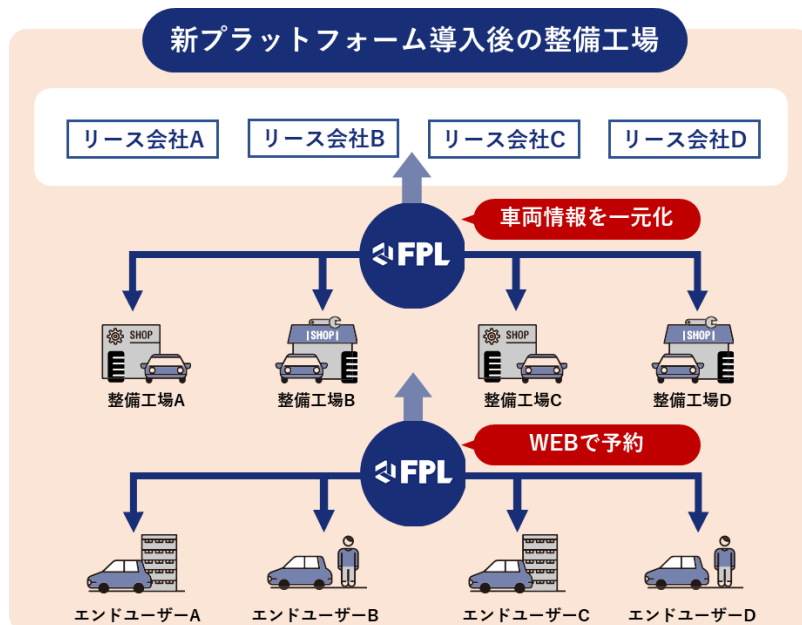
新プラットフォーム導入後の整備工場

リース会社A
リース会社B
リース会社C
リース会社D

車両情報を一元化

FPL

SHOP
整備工場A
SHOP
整備工場B
SHOP
整備工場C
SHOP
整備工場D

WEBで予約

FPL

エンドユーザーA
エンドユーザーB
エンドユーザーC
エンドユーザーD